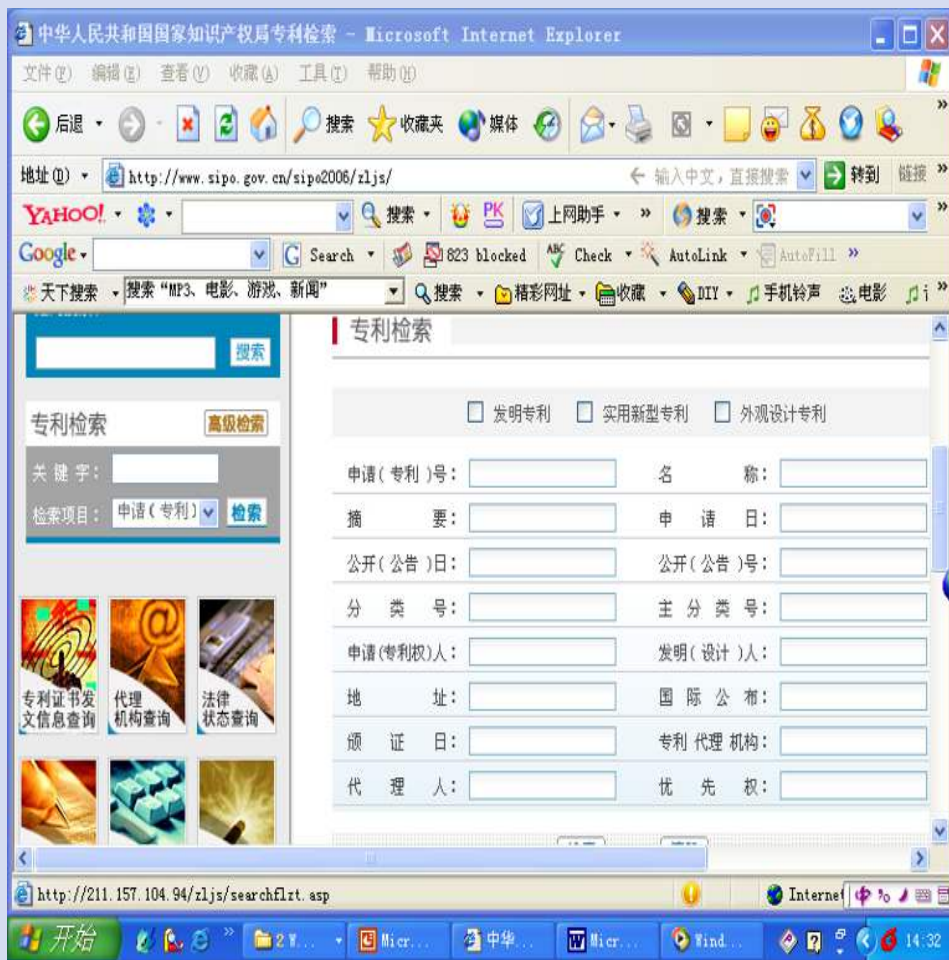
中华人民共和国国家知识产权局专利检索 - Microsoft Internet Explorer

文件(F) 编辑(E) 查看(V) 收藏(A) 工具(T) 帮助(H)

后退 搜索 收藏夹 媒体

地址(D) http://www.sipo.gov.cn/sipo2006/zljs/ 输入中文，直接搜索 转到 链接

YAHOO! 搜索 PK 上网助手 搜索

Google Search 823 blocked Check AutoLink AutoFill

天下搜索 搜索"MP3、电影、游戏、新闻" 搜索 精彩网址 收藏 DIY 手机铃声 电影

搜索

专利检索 高级检索

关键字:

检索项目: 申请(专利) 检索

专利证书发文信息查询

代理机构查询

法律状态查询

专利检索

发明专利 实用新型专利 外观设计专利

| 申请(专利)号: | | 名 称: | |
|---|---|---|---|
| 摘 要: | | 申 请 日: | |
| 公开(公告)日: | | 公开(公告)号: | |
| 分 类 号: | | 主 分 类 号: | |
| 申请(专利权)人: | | 发明(设计)人: | |
| 地 址: | | 国 际 公 布: | |
| 颁 证 日: | | 专利 代理 机构: | |
| 代 理 人: | | 优 先 权: | |

http://211.157.104.94/zljs/searchflzt.asp Internet

开始 2 W... Micr... 中华... Micr... Wind... 14:32